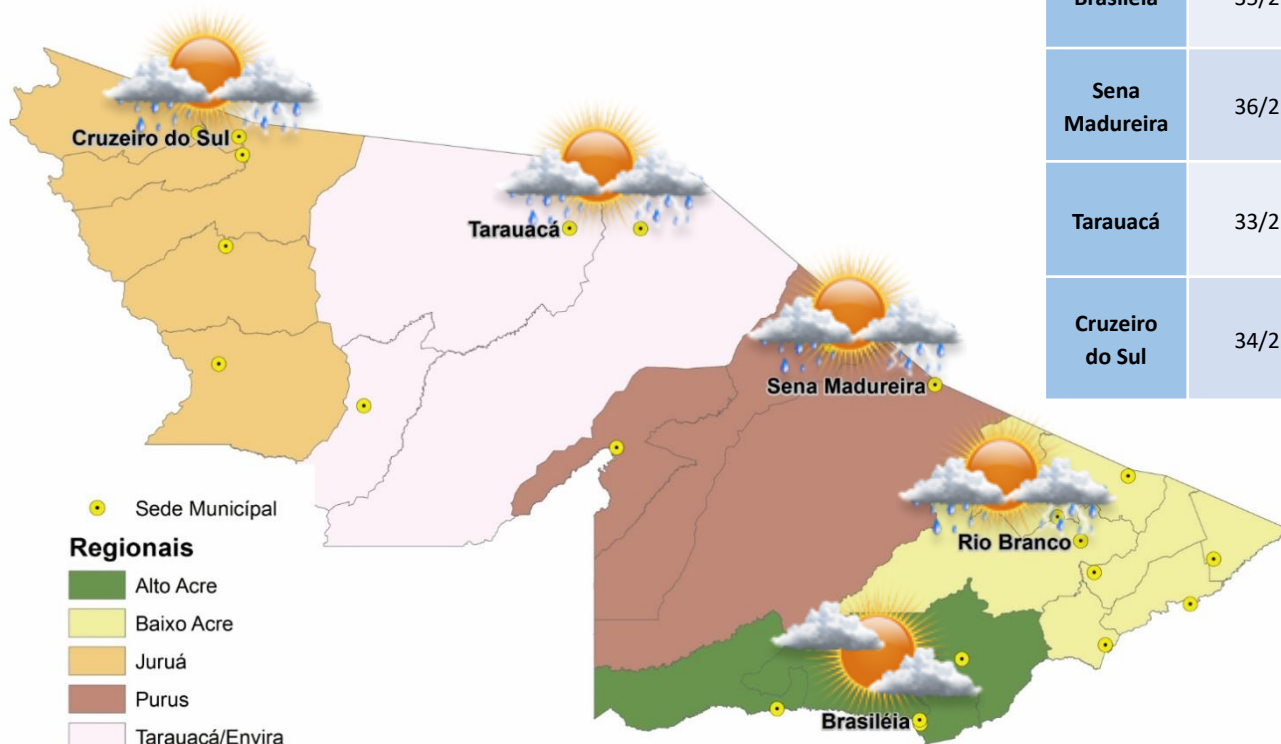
| Brasiléia | 35/2 |
|---|---|
| Sena Madureira | 36/2 |
| Tarauacá | 33/2 |
| Cruzeiro do Sul | 34/2 |

Cruzeiro do Sul

Tarauacá

Sena Madureira

Rio Branco

Brasiléia

Sede Municípal

Regionais

Alto Acre

Baixo Acre

Juruá

Purus

Tarauacá/Envira